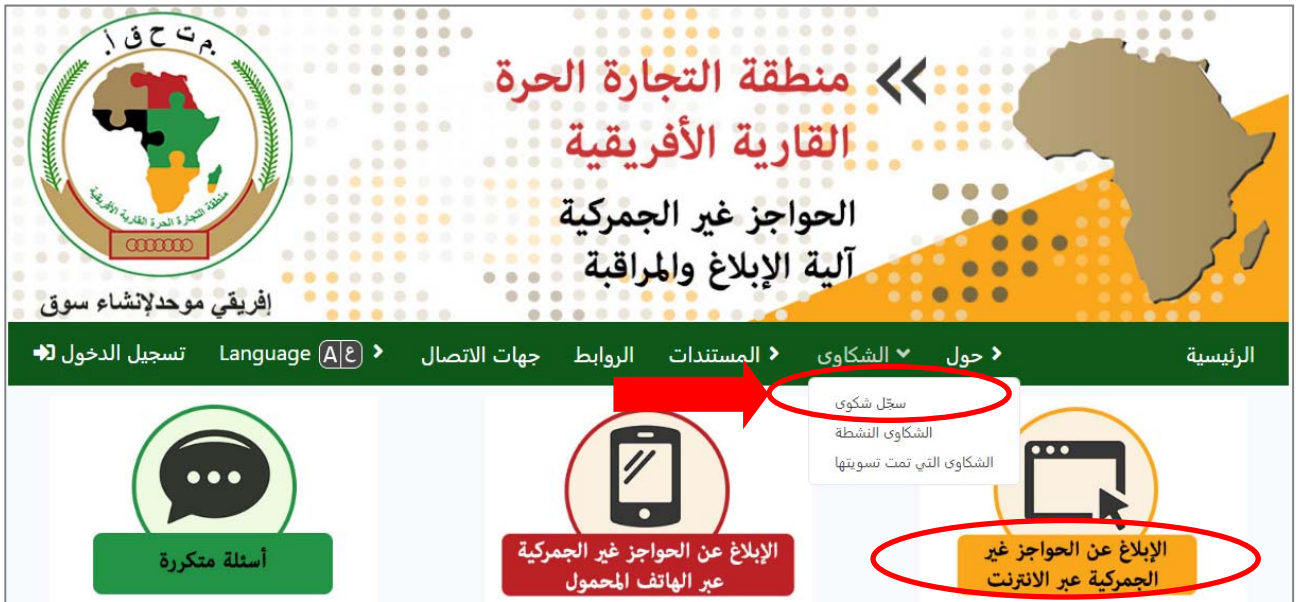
م ت ح ق أ.

منطقة التجارة الحرة القارية الأفريقية

منطقة التجارة الحرة القارية الأفريقية

الحواجز غير الجمركية
آلية الإبلاغ والمراقبة

إفريقي موحدلإنشاء سوق

الرئيسية
حول
الشكاوى
المستندات
الروابط
جهات الاتصال
Language ع A
تسجيل الدخول

سجّل شكوى
الشكاوى النشطة
الشكاوى التي تمت تسويتها

أسئلة متكررة

الإبلاغ عن الحواجز غير الجمركية عبر الهاتف المحمول

الإبلاغ عن الحواجز غير الجمركية عبر الانترنت